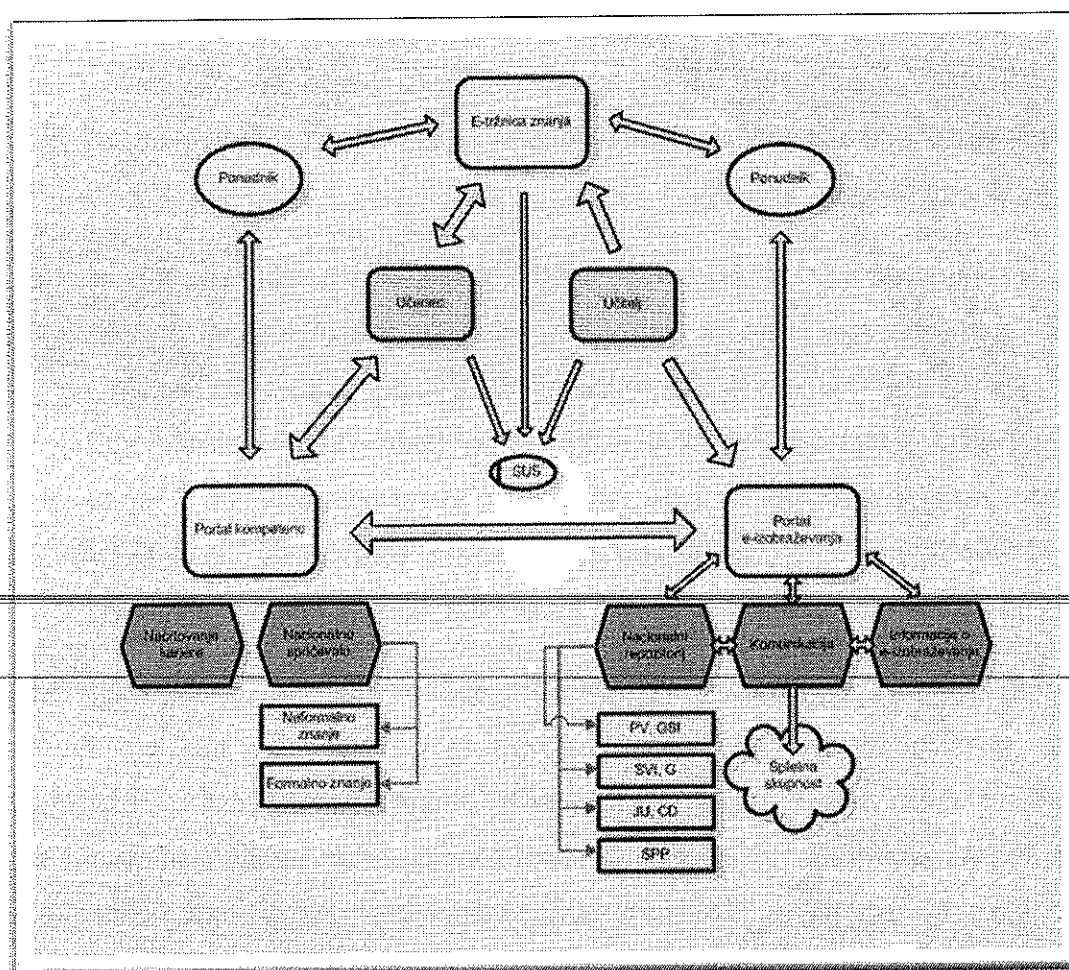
E-tržnica znanja

Ponudnik

Ponudnik

Učenec

Učitelj

SUS

Portal kompetenc

Portal e-izobraževanja

Načrtovanje kariere

Nacionalno spričevalo

Nacionalni repozitorij

Komunikacija

Informacije o e-izobraževanju

Neformalno znanje

Formalno znanje

PV, GSI

SVI, G

JU, CD

SPP

Splošna skupnost